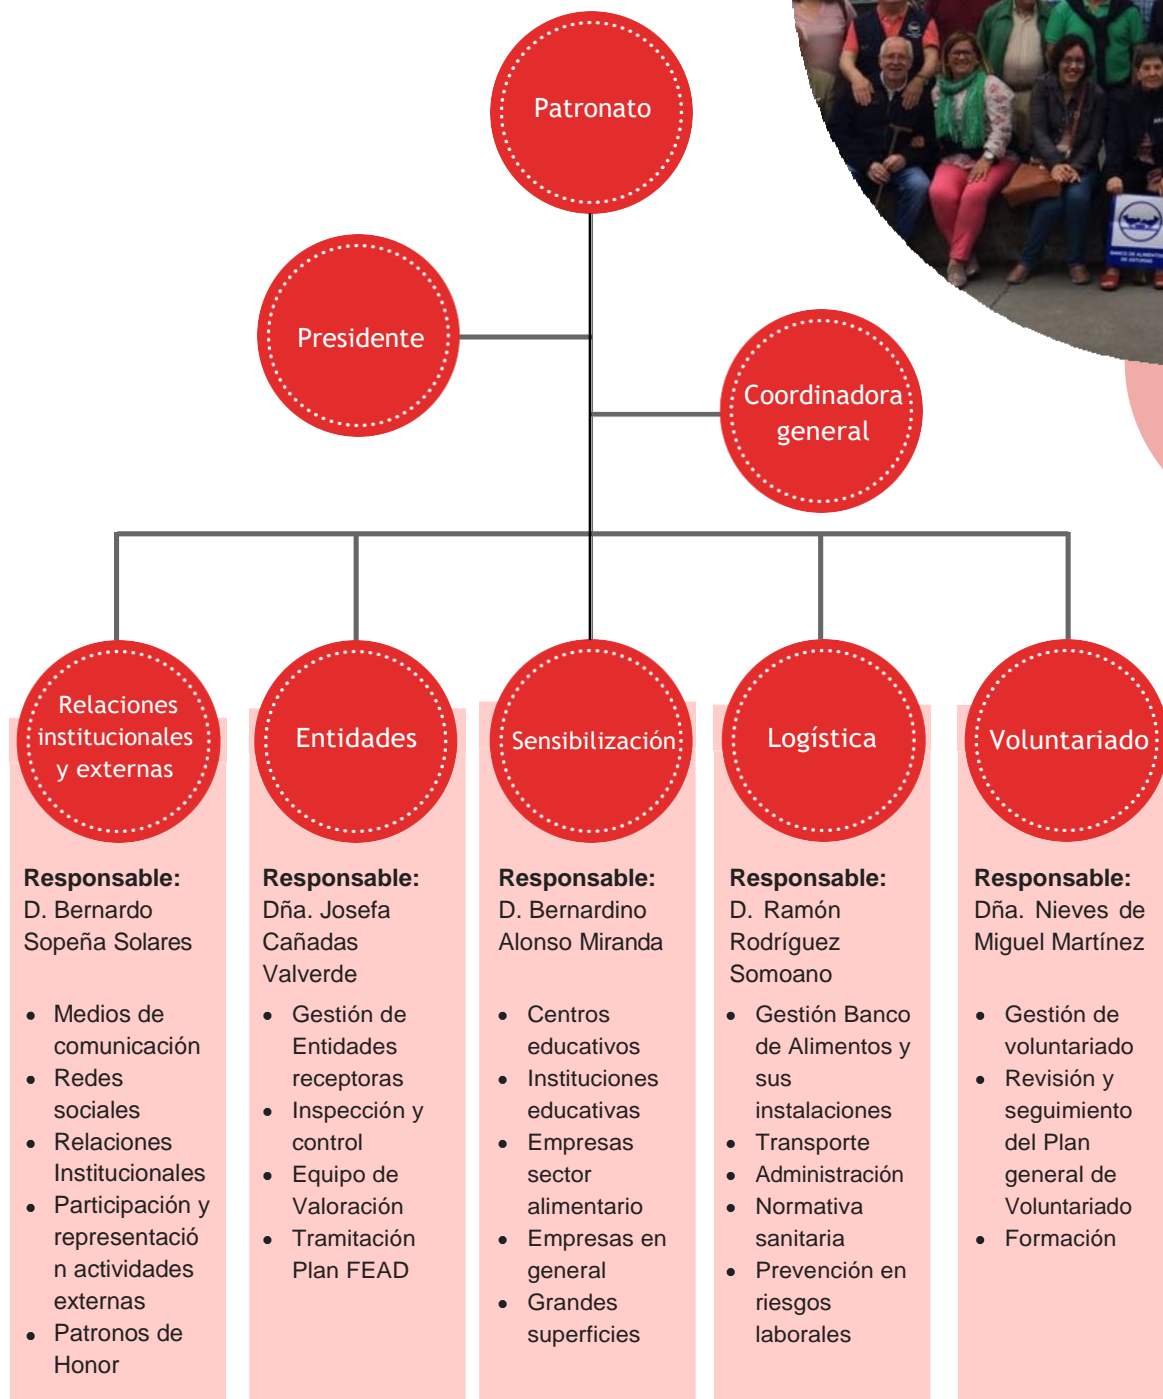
Patronato

Presidente

Coordinadora general

Relaciones institucionales y externas

Responsable:
D. Bernardo Sopeña Solares

- Medios de comunicación
- Redes sociales
- Relaciones Institucionales
- Participación y representación actividades externas
- Patronos de Honor

Entidades

Responsable:
Dña. Josefa Cañadas Valverde

- Gestión de Entidades receptoras
- Inspección y control
- Equipo de Valoración
- Tramitación Plan FEAD

Sensibilización

Responsable:
D. Bernardino Alonso Miranda

- Centros educativos
- Instituciones educativas
- Empresas sector alimentario
- Empresas en general
- Grandes superficies

Logística

Responsable:
D. Ramón Rodríguez Somoano

- Gestión Banco de Alimentos y sus instalaciones
- Transporte
- Administración
- Normativa sanitaria
- Prevención en riesgos laborales

Voluntariado

Responsable:
Dña. Nieves de Miguel Martínez

- Gestión de voluntariado
- Revisión y seguimiento del Plan general de Voluntariado
- Formación